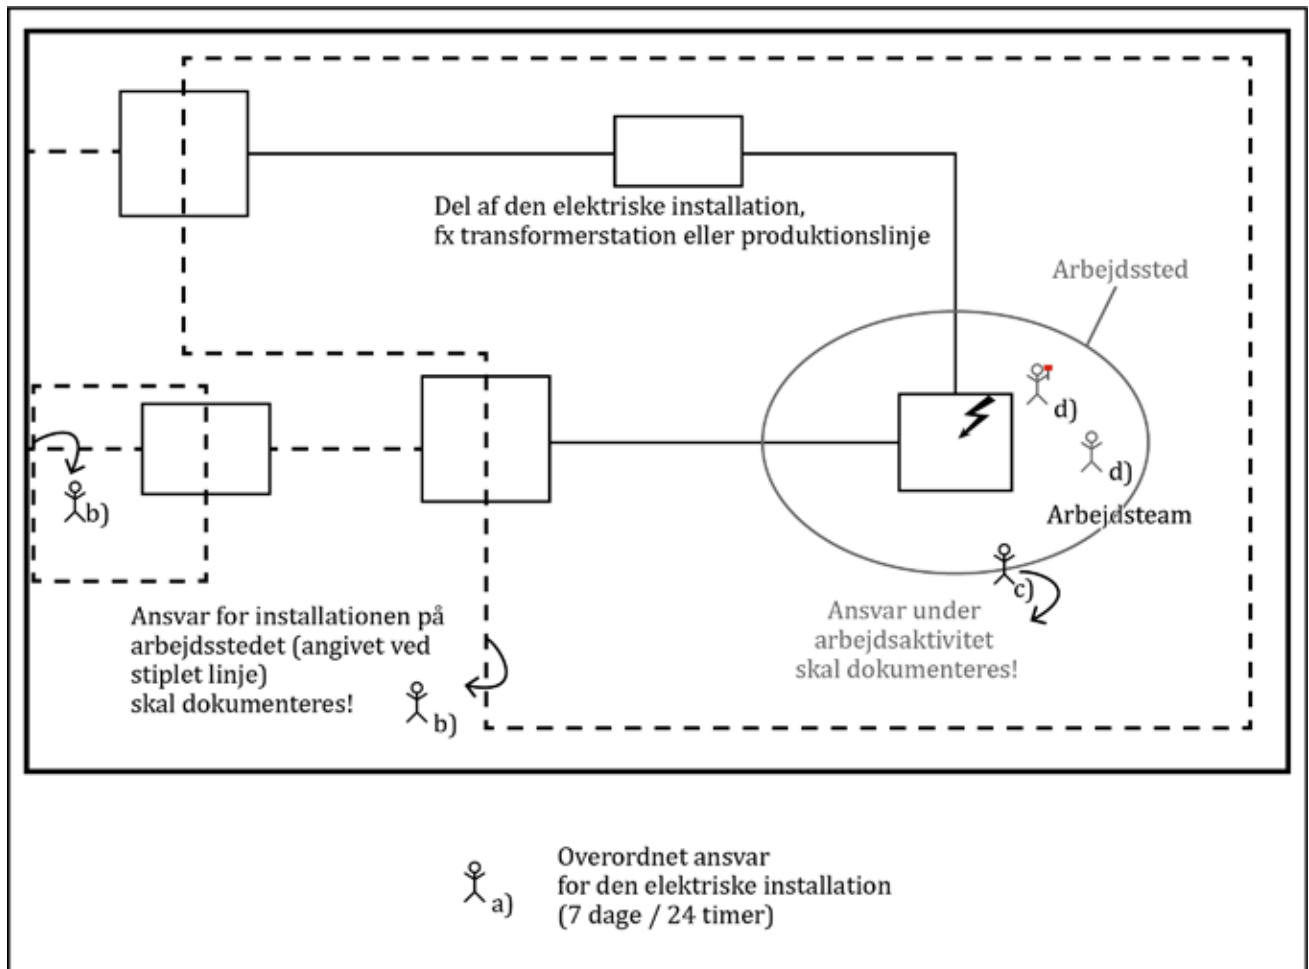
Del af den elektriske installation, fx transformerstation eller produktionslinje

Arbejdssted

d)

d)

Arbejdsteam

b)

c)

Ansvar under arbejdsaktivitet skal dokumenteres!

Ansvar for installationen på arbejdsstedet (angivet ved stiplet linje) skal dokumenteres!

b)

a)

Overordnet ansvar for den elektriske installation (7 dage / 24 timer)